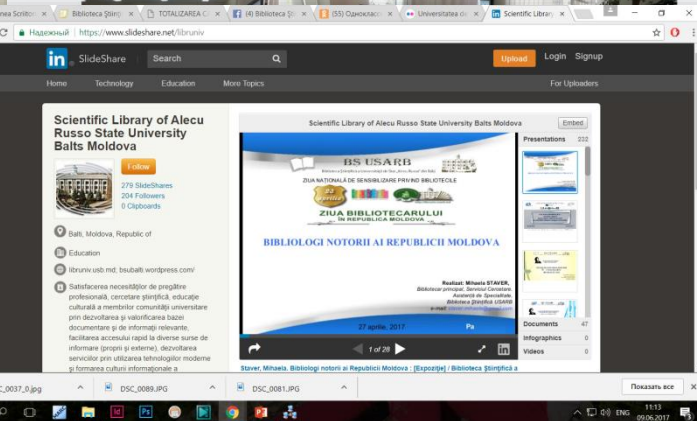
nea Scriito | Biblioteca Științ | TOTALIZAREA C | (4) Biblioteca Ști | (55) Одноклас | Universitatea de | Scientific Librar

Надежный | https://www.slideshare.net/libruniv

SlideShare Search Upload Login Signup

Home Technology Education More Topics For Uploaders

Scientific Library of Alecu Russo State University Balts Moldova

Follow

279 SlideShares
204 Followers
0 Clipboards

Balti, Moldova, Republic of

Education

libruniv.usb.md; bsubalti.wordpress.com/

Satisfacerea necesităților de pregătire profesională, cercetare științifică, educație culturală a membrilor comunității universitare prin dezvoltarea și valorificarea bazei documentare și de informații relevante, facilitarea accesului rapid la diverse surse de informare (proprii și externe); dezvoltarea serviciilor prin utilizarea tehnologiilor moderne și formarea culturii informaționale a

Scientific Library of Alecu Russo State University Balts Moldova Embed

BS USARB

ZIUA NAȚIONALĂ DE SENSIBILIZARE PRIVIND BIBLIOTECILE

ZIUA BIBLIOTECARULUI ÎN REPUBLICA MOLDOVA

BIBLIOLOGI NOTORII AI REPUBLICII MOLDOVA

Realizat: Mihaela STAVER, Bibliotecar principal, Serviciul Cercetare Avansată de Specialitate, Biblioteca Științifică USARB

27 aprilie, 2017

1 of 28

Presentations 232
Documents 47
Infographics 0
Videos 0

Staver, Mihaela. Bibliologi notorii ai Republicii Moldova : [Expoziție] / Biblioteca Științifică a

DSC_0037_0.jpg DSC_0089.JPG DSC_0081.JPG Показать все

ENG 11:13 09.06.2017